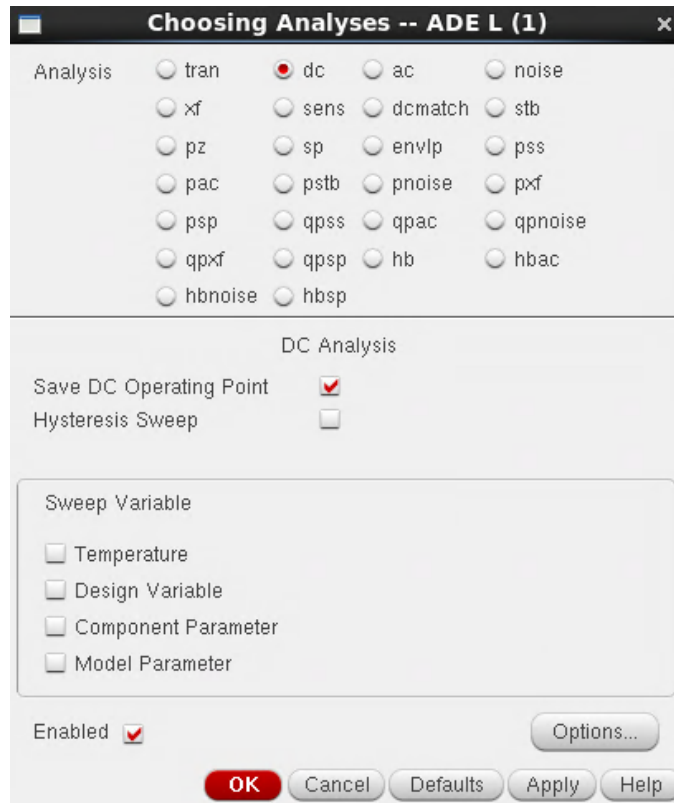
Choosing Analyses -- ADE L (1)

Analysis tran dc ac noise
xf sens dcmatch stb
pz sp envlp pss
pac pstb pnoise pxf
psp qpss qpac qpnoise
qpxf qpsp hb hbac
hbnoise hbsp

DC Analysis

Save DC Operating Point
Hysteresis Sweep

Sweep Variable

Temperature
Design Variable
Component Parameter
Model Parameter

Enabled

Options...

OK Cancel Defaults Apply Help